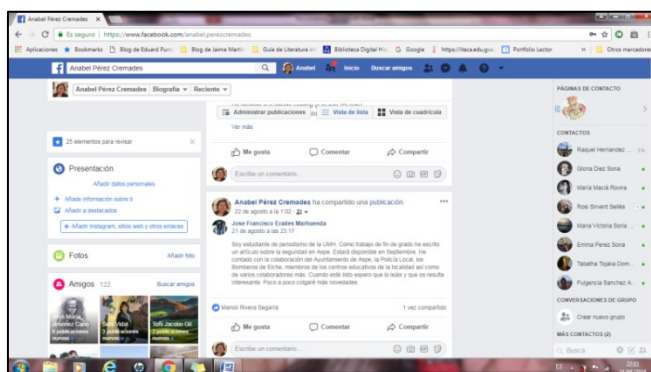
Anabel Pérez Cremades ×

Es seguro | https://www.facebook.com/anabel.perezcremades

Aplicaciones ★ Bookmarks Blog de Eduard Fum Blog de Jaime Martí Guía de Literatura inf Biblioteca Digital Hi G Google https://laca.edu.gv Portfolio Lector » Otros marcadores

Anabel Pérez Cremades Anabel Inicio Buscar amigos

Anabel Pérez Cremades Biografía ▾ Reciente ▾

Administrar publicaciones Vista de lista Vista de cuadrícula

Ver más

25 elementos para revisar ×

Presentación

Añadir datos personales

+ Añadir información sobre ti

Añadir a destacados

+ Añadir Instagram, sitios web y otros enlaces

Fotos Añadir foto

Amigos 122 Buscar amigos

Me gusta Comentar Compartir

Escribe un comentario...

Anabel Pérez Cremades ha compartido una publicación.

22 de agosto a las 1:02

Jose Francisco Erades Marhuenda
21 de agosto a las 23:17

Soy estudiante de periodismo de la UMH. Como trabajo de fin de grado he escrito un artículo sobre la seguridad en Aspe. Estará disponible en Septiembre. He contado con la colaboración del Ayuntamiento de Aspe, la Policía Local, los Bomberos de Elche, miembros de los centros educativos de la localidad así como de varios colaboradores más. Cuando esté listo espero que lo leáis y que os resulte interesante. Poco a poco colgaré más novedades.

Manoli Rivera Segarra 1 vez compartido

Me gusta Comentar Compartir

Escribe un comentario...

PÁGINAS DE CONTACTO

CONTACTOS

Raquel Hernández

Gloria Díez Soria

María Maciá Rovira

Rosi Sirvent Sellés

María Victoria Soria

Emma Pérez Soria

Tabatha Tojaka Dom...

Fulgencia Sánchez A...

CONVERSACIONES DE GRUPO

Crear nuevo grupo

MÁS CONTACTOS (2)

Busca

22:51